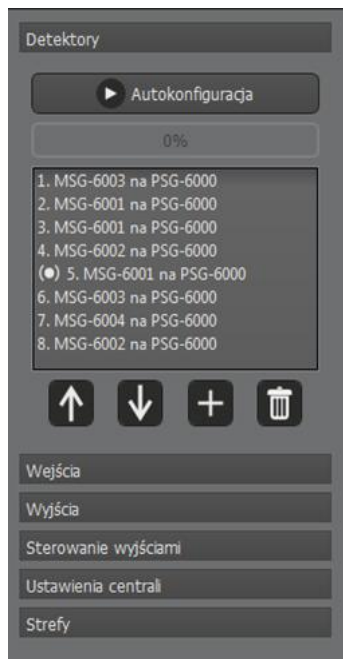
Detektory

Autokonfiguracja

0%

1. MSG-6003 na PSG-6000
2. MSG-6001 na PSG-6000
3. MSG-6001 na PSG-6000
4. MSG-6002 na PSG-6000
(•) 5. MSG-6001 na PSG-6000
6. MSG-6003 na PSG-6000
7. MSG-6004 na PSG-6000
8. MSG-6002 na PSG-6000

Wejścia

Wyjścia

Sterowanie wyjściami

Ustawienia centrali

Strefy